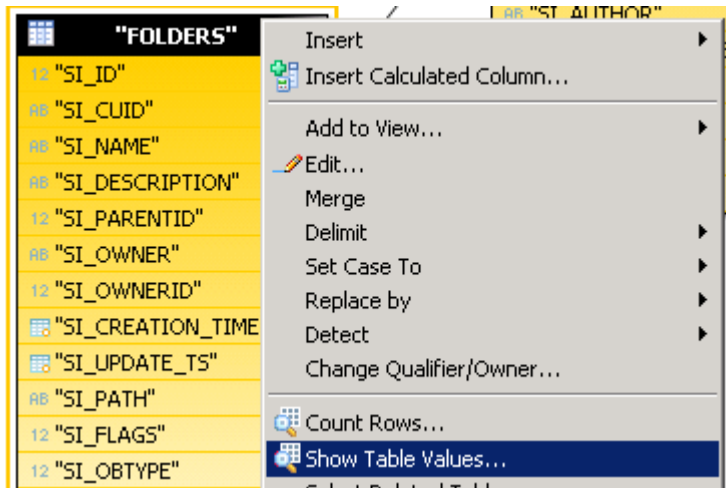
"FOLDERS"
12 "SI_ID"
AB "SI_CUID"
AB "SI_NAME"
AB "SI_DESCRIPTION"
12 "SI_PARENTID"
AB "SI_OWNER"
12 "SI_OWNERID"
"SI_CREATION_TIME
"SI_UPDATE_TS"
AB "SI_PATH"
12 "SI_FLAGS"
12 "SI_OBTYPE"

AB "SI_AUTHOR"

Insert
Insert Calculated Column...
Add to View...
Edit...
Merge
Delimit
Set Case To
Replace by
Detect
Change Qualifier/Owner...
Count Rows...
Show Table Values...
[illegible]